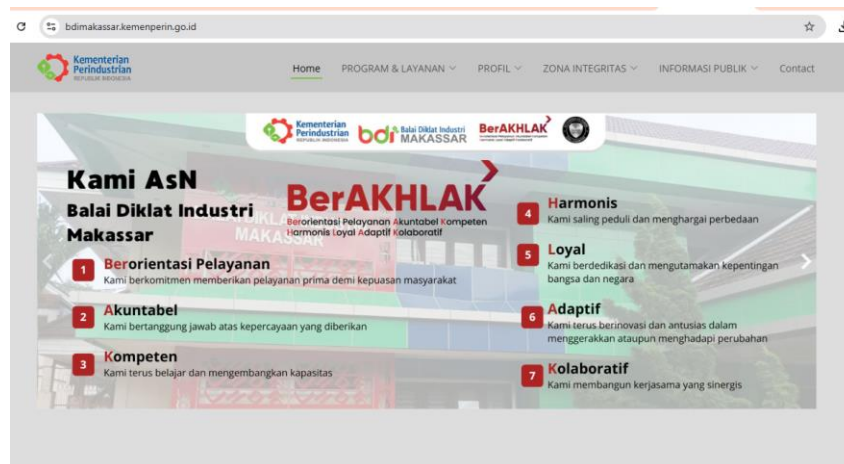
bdimakassar.kemenperin.go.id

Kementerian Perindustrian REPUBLIK INDONESIA

Home PROGRAM & LAYANAN PROFIL ZONA INTEGRITAS INFORMASI PUBLIK Contact

Kementerian Perindustrian REPUBLIK INDONESIA bdi Balai Diklat Industri MAKASSAR BerAKHLAK

Kami AsN
Balai Diklat Industri
Makassar

BerAKHLAK
Berorientasi Pelayanan Akuntabel Kompeten Harmonis Loyal Adaptif Kolaboratif

1 Berorientasi Pelayanan
Kami berkomitmen memberikan pelayanan prima demi kepuasan masyarakat

2 Akuntabel
Kami bertanggung jawab atas kepercayaan yang diberikan

3 Kompeten
Kami terus belajar dan mengembangkan kapasitas

4 Harmonis
Kami saling peduli dan menghargai perbedaan

5 Loyal
Kami berdedikasi dan mengutamakan kepentingan bangsa dan negara

6 Adaptif
Kami terus berinovasi dan antusias dalam menggerakkan ataupun menghadapi perubahan

7 Kolaboratif
Kami membangun kerjasama yang sinergis